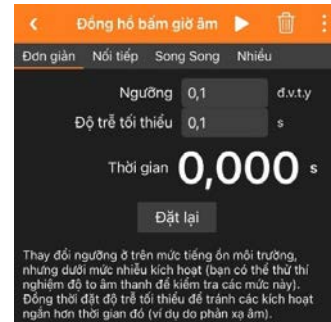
Đồng hồ bấm giờ âm

Đơn giản Nối tiếp Song Song Nhiều

Ngưỡng 0,1 đ.v.t.y

Độ trễ tối thiểu 0,1 s

Thời gian 0,000 s

Đặt lại

Thay đổi ngưỡng ở trên mức tiếng ồn môi trường, nhưng dưới mức nhiễu kích hoạt (bạn có thể thử thí nghiệm độ to âm thanh để kiểm tra các mức này). Đồng thời đặt độ trễ tối thiểu để tránh các kích hoạt ngắn hơn thời gian đó (ví dụ do phản xạ âm).